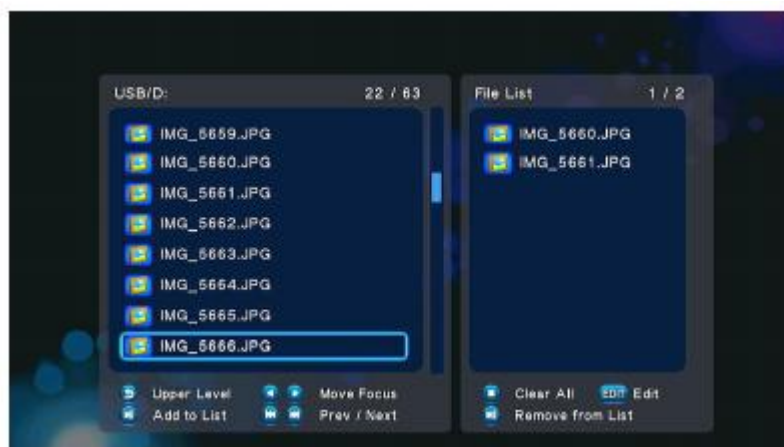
USB/D: 22 / 63

IMG_5659.JPG
IMG_5660.JPG
IMG_5661.JPG
IMG_5662.JPG
IMG_5663.JPG
IMG_5664.JPG
IMG_5665.JPG
IMG_5666.JPG

Upper Level
Move Focus
Add to List
Prev / Next

File List 1 / 2

IMG_5660.JPG
IMG_5661.JPG

Clear All
EDIT Edit
Remove from List